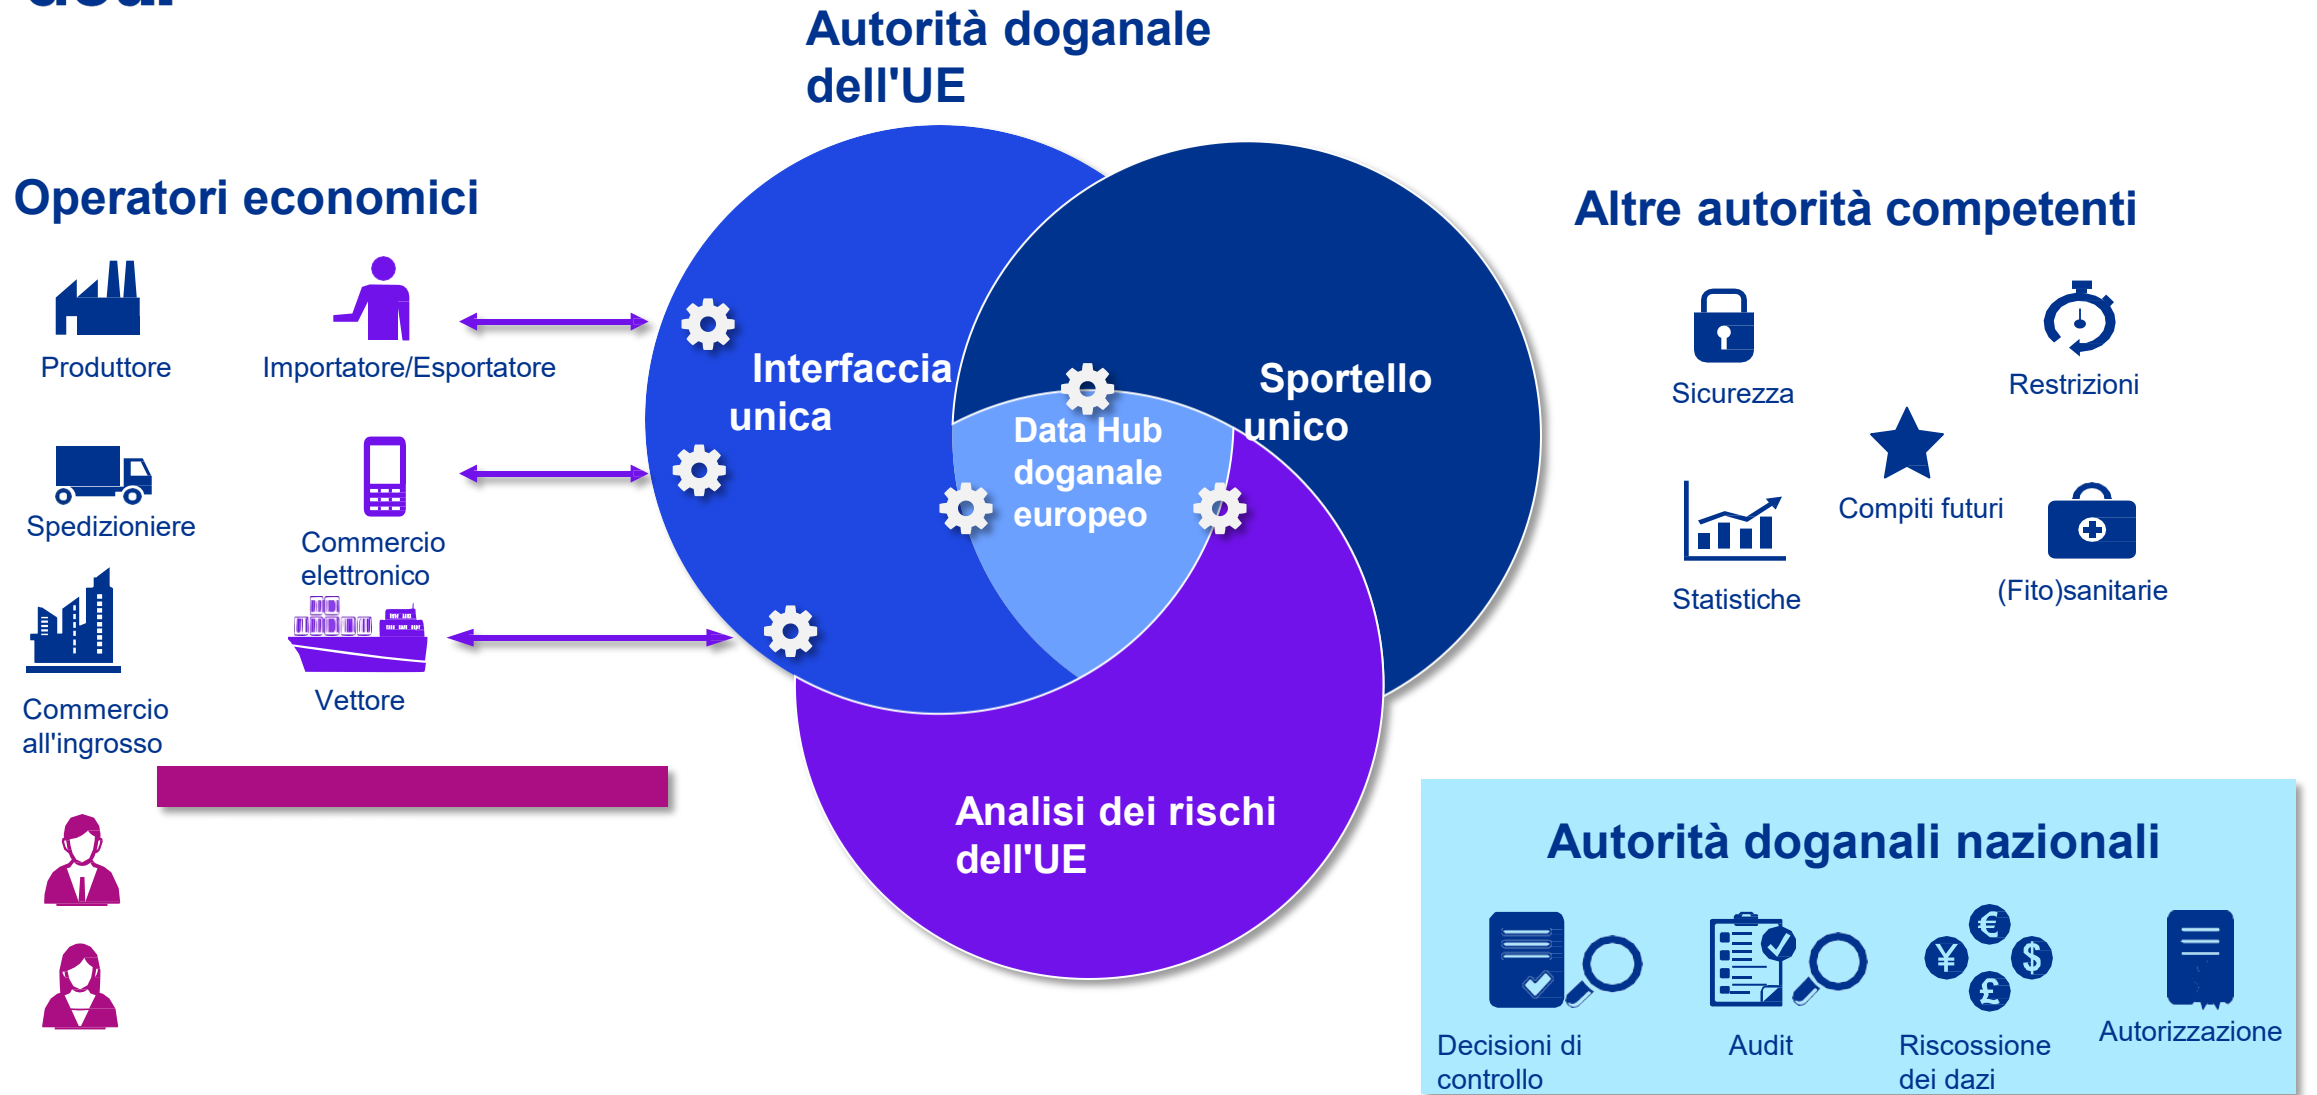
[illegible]

Autorità doganale dell'UE

Operatori economici

Produttore

Importatore/Esportatore

Spedizioniere

Commercio elettronico

Commercio all'ingrosso

Vettore

Interfaccia unica

Sportello unico

Data Hub doganale europeo

Analisi dei rischi dell'UE

Altre autorità competenti

Sicurezza

Restrizioni

Compiti futuri

Statistiche

(Fito)sanitarie

Autorità doganali nazionali

Decisioni di controllo

Audit

Riscossione dei dazi

Autorizzazione